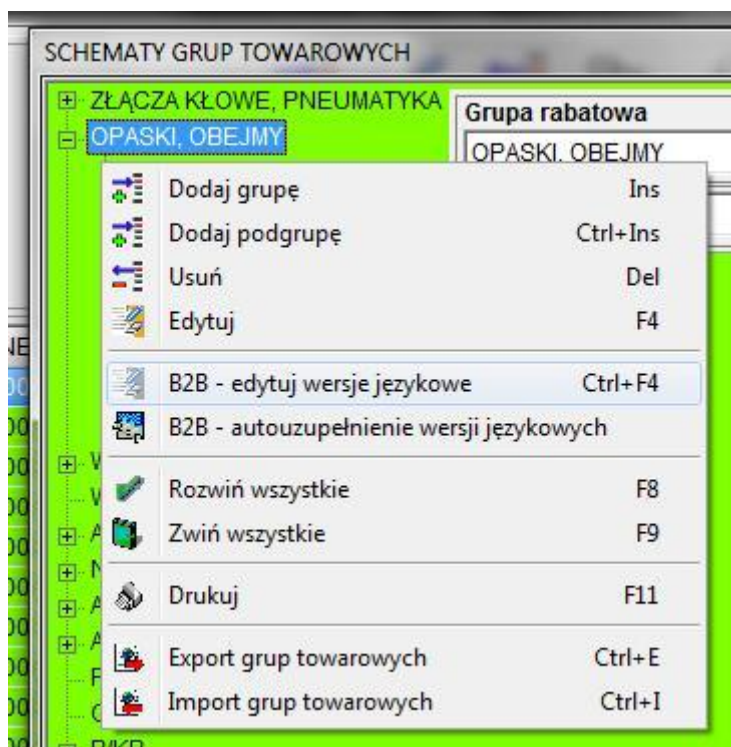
SCHEMATY GRUP TOWAROWYCH

ZŁĄCZA KŁOWE, PNEUMATYKA
OPASKI, OBEJMY

Grupa rabatowa
OPASKI, OBEJMY

| | |
|---|---|
| Dodaj grupę | Ins |
| Dodaj podgrupę | Ctrl+Ins |
| Usuń | Del |
| Edytuj | F4 |
| B2B - edytuj wersje językowe | Ctrl+F4 |
| B2B - autouzupełnienie wersji językowych | |
| Rozwiń wszystkie | F8 |
| Zwiń wszystkie | F9 |
| Drukuj | F11 |
| Export grup towarowych | Ctrl+E |
| Import grup towarowych | Ctrl+I |